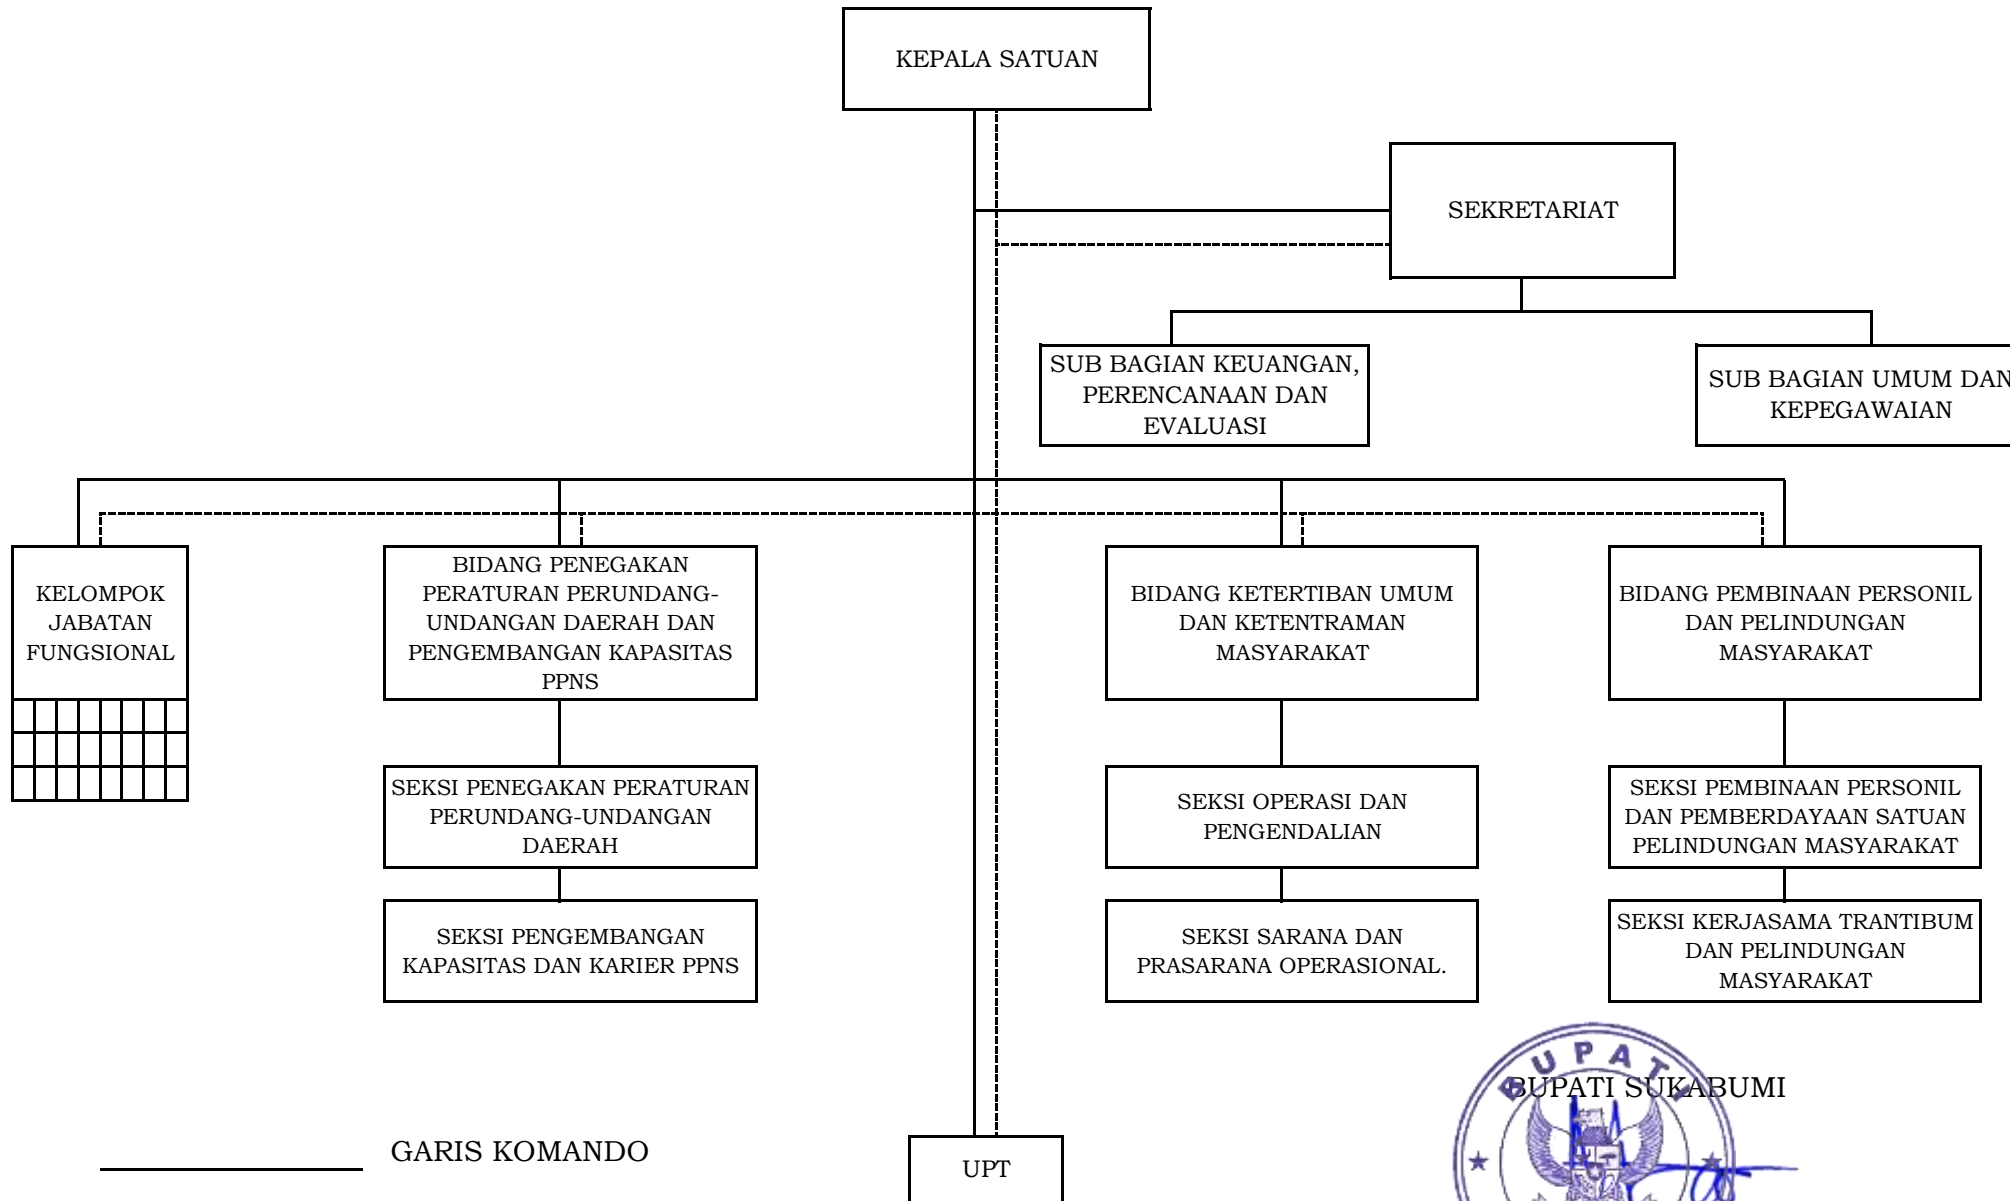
KEPALA SATUAN

SEKRETARIAT

SUB BAGIAN KEUANGAN, PERENCANAAN DAN EVALUASI

SUB BAGIAN UMUM DAN KEPEGAWAIAN

KELOMPOK JABATAN FUNGSIONAL

BIDANG PENEGAKAN PERATURAN PERUNDANG-UNDANGAN DAERAH DAN PENGEMBANGAN KAPASITAS PPNS

SEKSI PENEGAKAN PERATURAN PERUNDANG-UNDANGAN DAERAH

SEKSI PENGEMBANGAN KAPASITAS DAN KARIER PPNS

BIDANG KETERTIBAN UMUM DAN KETENTRAMAN MASYARAKAT

SEKSI OPERASI DAN PENGENDALIAN

SEKSI SARANA DAN PRASARANA OPERASIONAL.

BIDANG PEMBINAAN PERSONIL DAN PELINDUNGAN MASYARAKAT

SEKSI PEMBINAAN PERSONIL DAN PEMBERDAYAAN SATUAN PELINDUNGAN MASYARAKAT

SEKSI KERJASAMA TRANTIBUM DAN PELINDUNGAN MASYARAKAT

UPT

GARIS KOMANDO

BUPATI SUKABUMI

UPATI